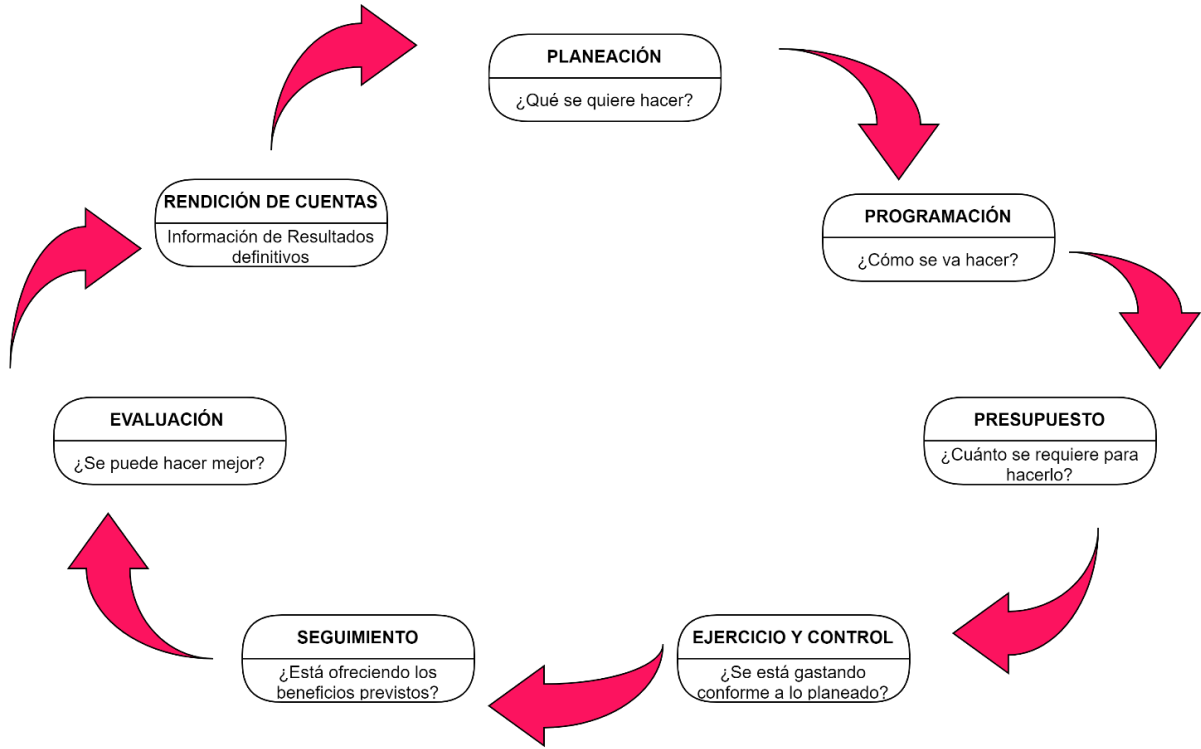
PLANEACIÓN
¿Qué se quiere hacer?

PROGRAMACIÓN
¿Cómo se va hacer?

PRESUPUESTO
¿Cuánto se requiere para hacerlo?

EJERCICIO Y CONTROL
¿Se está gastando conforme a lo planeado?

SEGUIMIENTO
¿Está ofreciendo los beneficios previstos?

EVALUACIÓN
¿Se puede hacer mejor?

RENDICIÓN DE CUENTAS
Información de Resultados definitivos